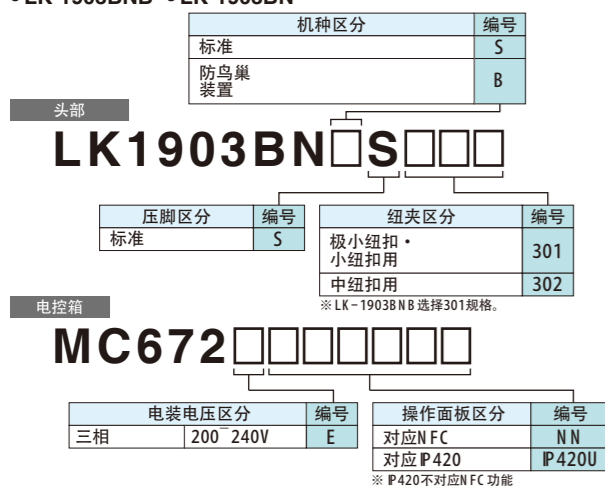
•LK-1903BNB •LK-1903BN

| 机种区分 | 编号 |
|---|---|
| 标准 | S |
| 防鸟巢装置 | B |

头部

LK1903BN□S□□□

| 压脚区分 | 编号 |
|---|---|
| 标准 | S |

| 纽夹区分 | 编号 |
|---|---|
| 极小纽扣・小纽扣用 | 301 |
| 中纽扣用 | 302 |

※LK-1903BNB选择301规格。

电控箱

MC672□□□□□□□

| 电装电压区分 | | 编号 |
|---|---|---|
| 三相 | 200~240V | E |

| 操作面板区分 | 编号 |
|---|---|
| 对应NFC | NN |
| 对应IP420 | IP420U |

※IP420不对应NFC功能